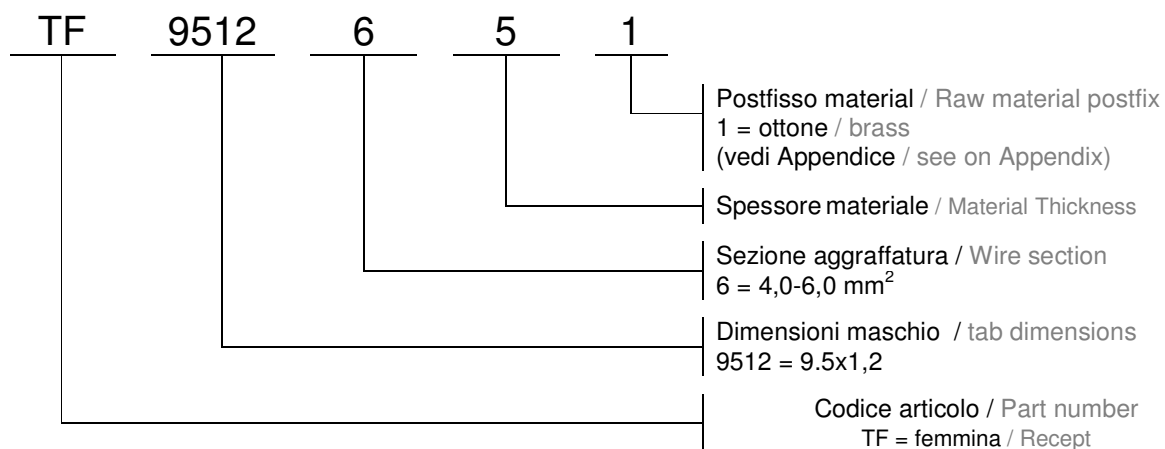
TF 9512 6 5 1

Postfisso material / Raw material postfix
1 = ottone / brass
(vedi Appendice / see on Appendix)

Spessore materiale / Material Thickness

Sezione aggraffatura / Wire section
6 = 4,0-6,0 mm$^2$

Dimensioni maschio / tab dimensions
9512 = 9.5x1,2

Codice articolo / Part number
TF = femmina / Recept